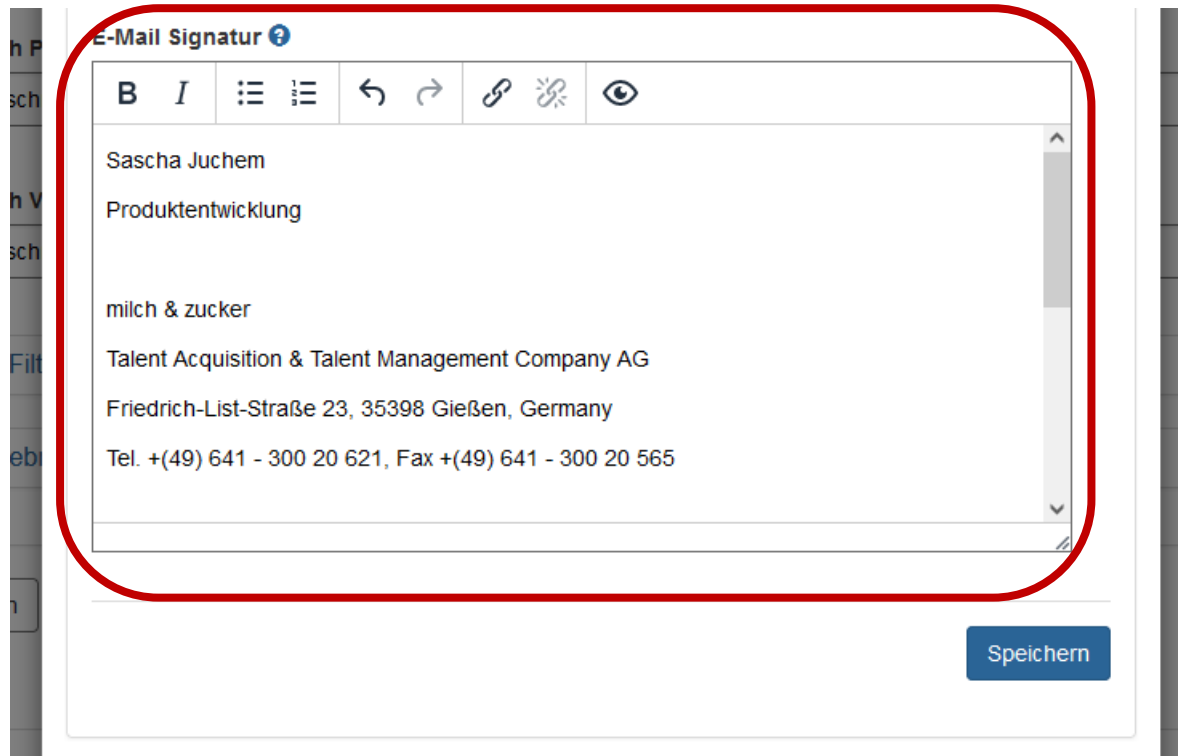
E-Mail Signatur

B I

Sascha Juchem

Produktentwicklung

milch & zucker

Talent Acquisition & Talent Management Company AG

Friedrich-List-Straße 23, 35398 Gießen, Germany

Tel. +(49) 641 - 300 20 621, Fax +(49) 641 - 300 20 565

Speichern